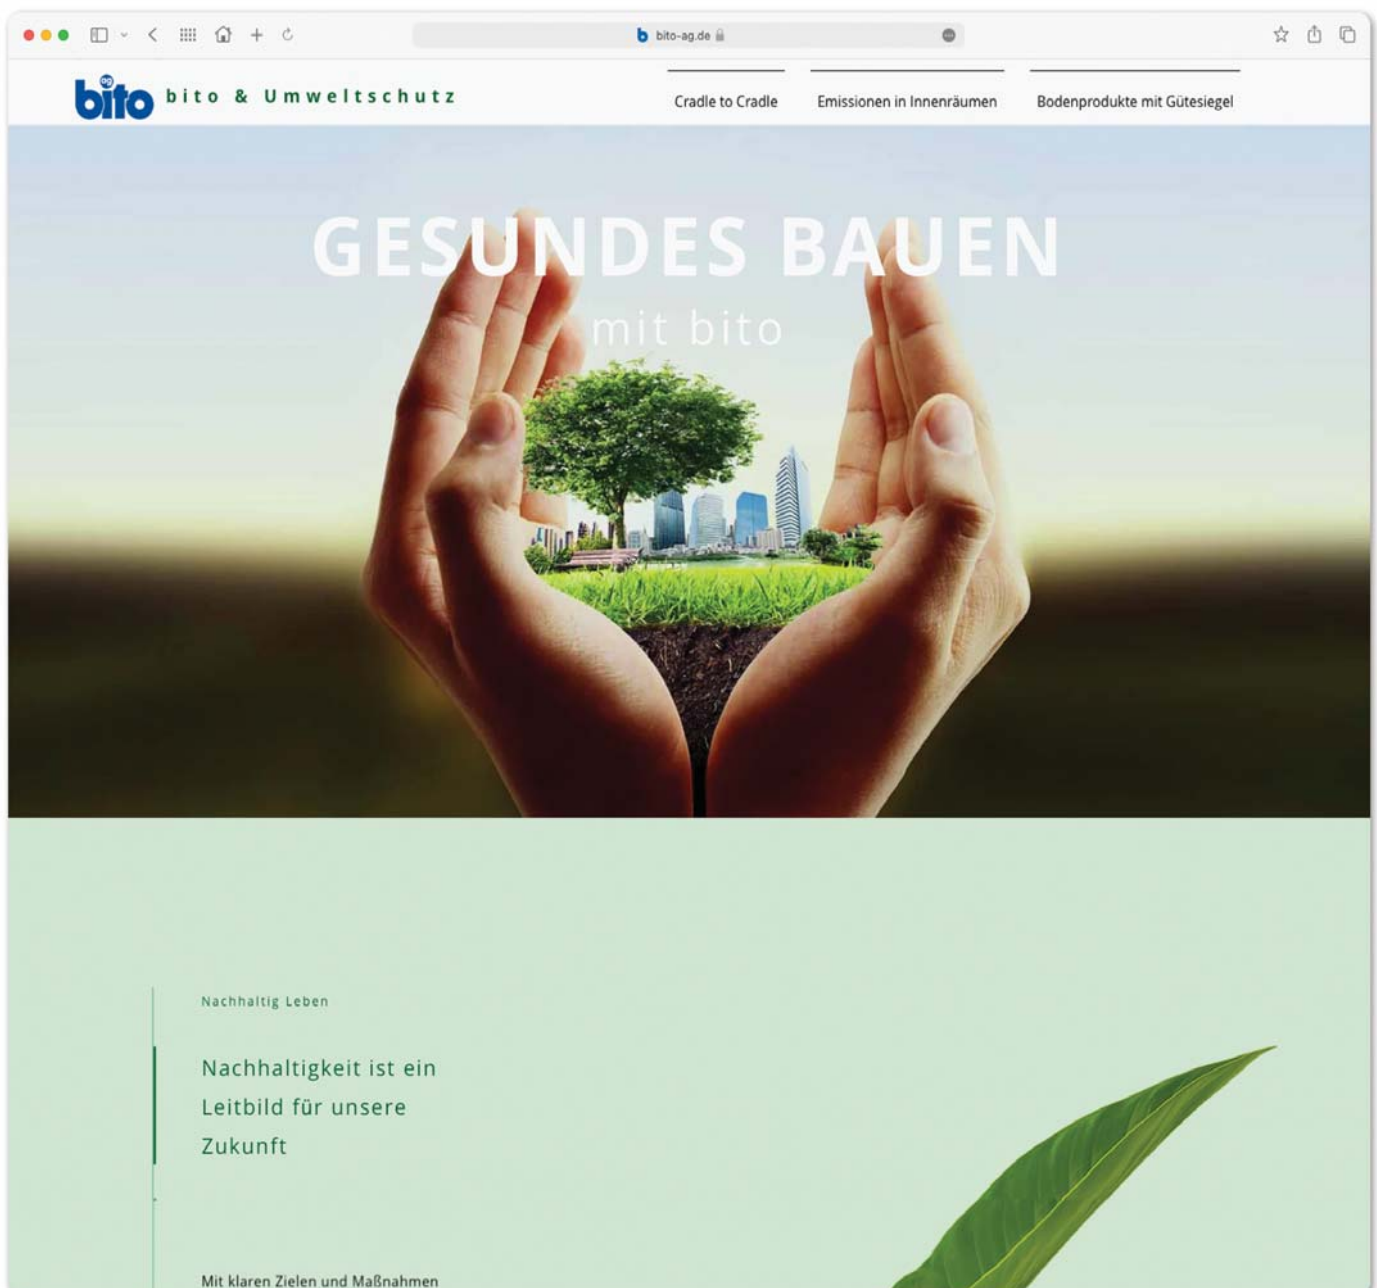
bito-ag.de

bito ag bito & Umweltschutz

Cradle to Cradle

Emissionen in Innenräumen

Bodenprodukte mit Gütesiegel

GESUNDES BAUEN

mit bito

Nachhaltig Leben

Nachhaltigkeit ist ein Leitbild für unsere Zukunft

Mit klaren Zielen und Maßnahmen